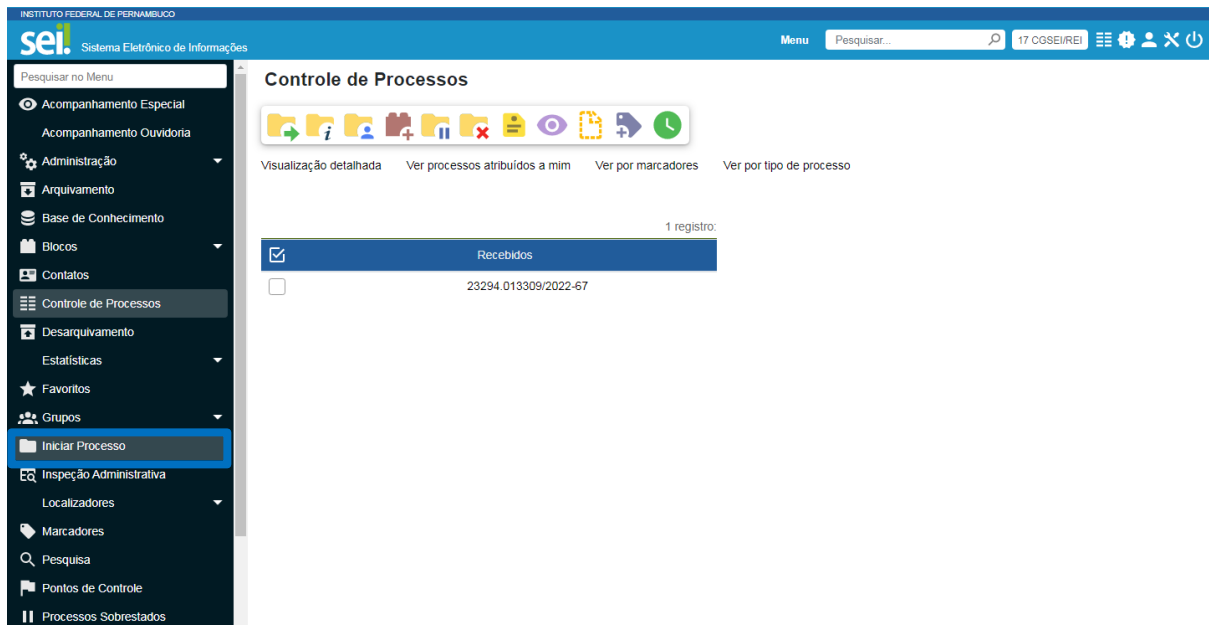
INSTITUTO FEDERAL DE PERNAMBUCO
sei! Sistema Eletrônico de Informações
Menu Pesquisar... 17 CGSEI/REI

Pesquisar no Menu
Acompanhamento Especial
Acompanhamento Ouvidoria
Administração
Arquivamento
Base de Conhecimento
Blocos
Contatos
Controle de Processos
Desarquivamento
Estatísticas
Favoritos
Grupos
Iniciar Processo
Inspeção Administrativa
Localizadores
Marcadores
Pesquisa
Pontos de Controle
Processos Sobrestados

Controle de Processos

Visualização detalhada Ver processos atribuídos a mim Ver por marcadores Ver por tipo de processo

1 registro:

| | Recebidos |
|---|---|
| | 23294.013309/2022-67 |